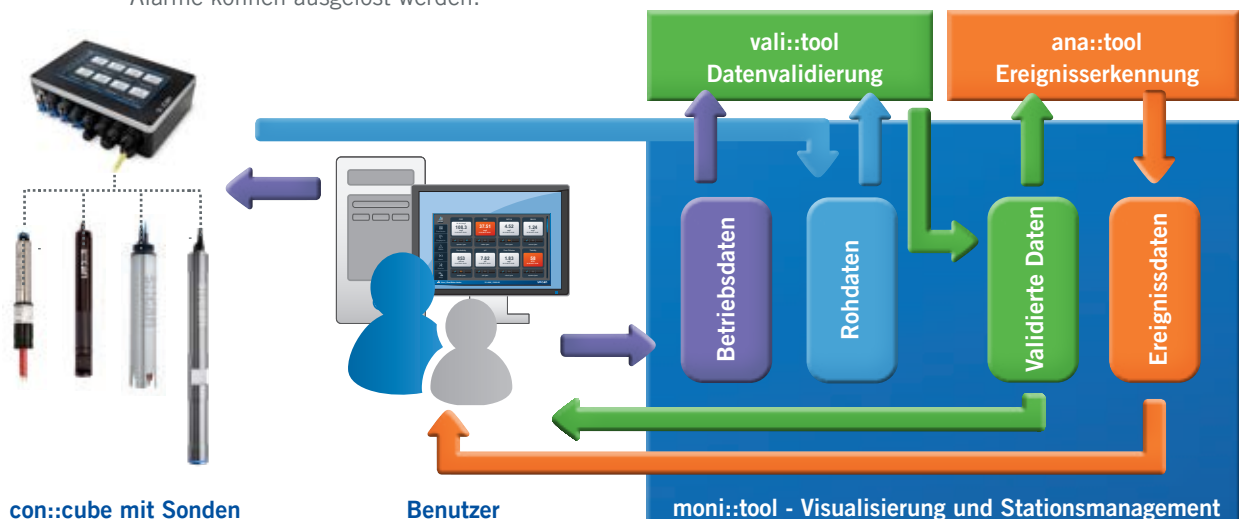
Alarme können ausgelöst werden.

vali::tool
Datenvalidierung

ana::tool
Ereigniserkennung

Betriebsdaten

Rohdaten

Validierte Daten

Ereignissdaten

con::cube mit Sonden

Benutzer

moni::tool - Visualisierung und Stationsmanagement